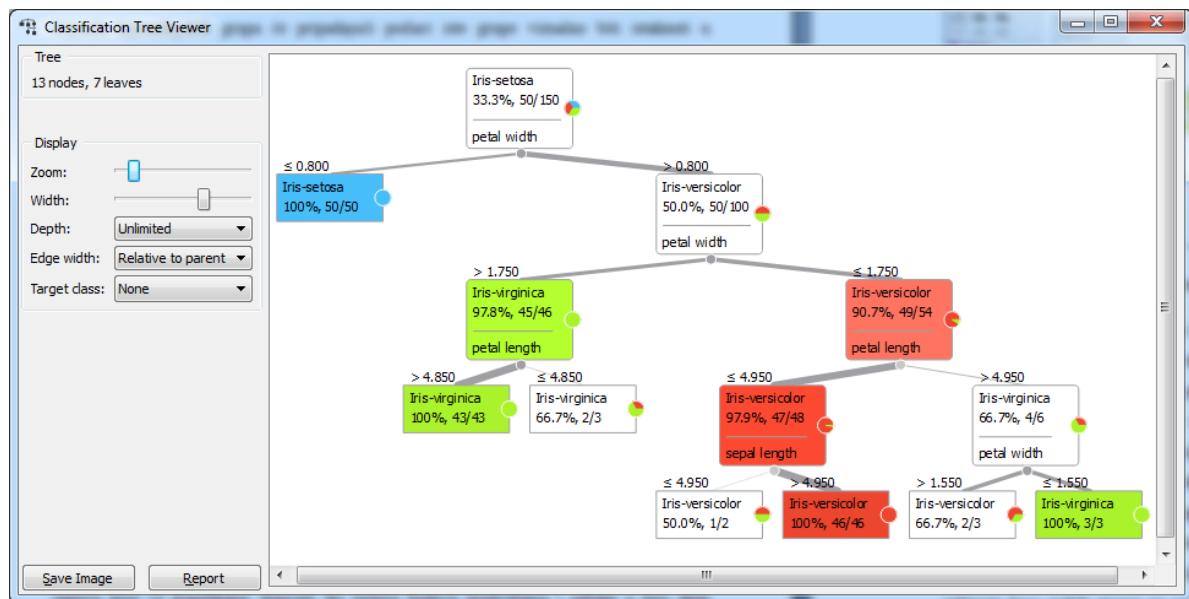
Classification Tree Viewer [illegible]

Tree
13 nodes, 7 leaves

Display
Zoom:
Width:
Depth: Unlimited
Edge width: Relative to parent
Target class: None

Save Image
Report

Iris-setosa
33.3%, 50/150
petal width

≤ 0.800
Iris-setosa
100%, 50/50

> 0.800
Iris-versicolor
50.0%, 50/100
petal width

> 1.750
Iris-virginica
97.8%, 45/46
petal length

≤ 1.750
Iris-versicolor
90.7%, 49/54
petal length

> 4.850
Iris-virginica
100%, 43/43

≤ 4.850
Iris-virginica
66.7%, 2/3

≤ 4.950
Iris-versicolor
97.9%, 47/48
sepal length

> 4.950
Iris-virginica
66.7%, 4/6
petal width

≤ 4.950
Iris-versicolor
50.0%, 1/2

> 4.950
Iris-versicolor
100%, 46/46

> 1.550
Iris-versicolor
66.7%, 2/3

≤ 1.550
Iris-virginica
100%, 3/3